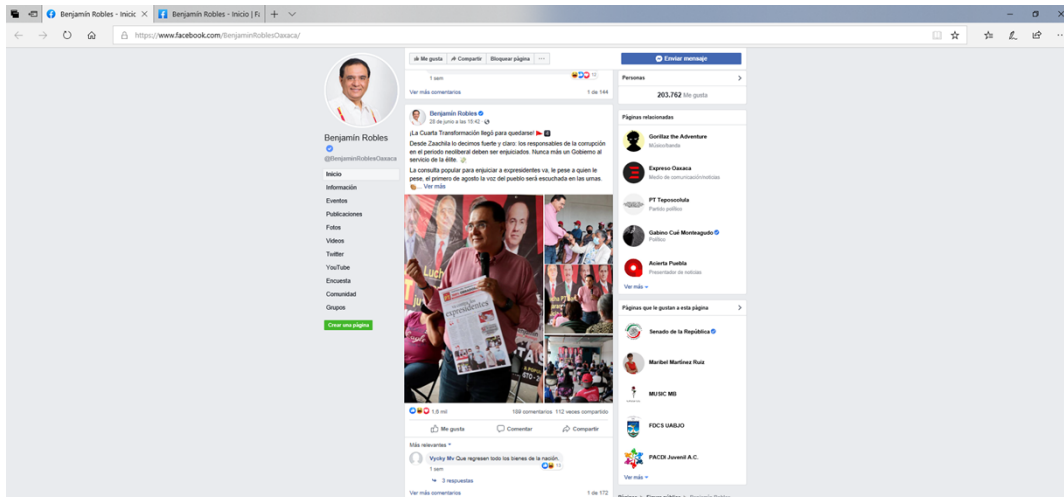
Benjamin Robles - Inicio | Benjamin Robles - Inicio | Fa

https://www.facebook.com/BenjaminRoblesOaxaca/

Me gusta Compartir Bloquear página ···

Enviar mensaje

1 sem

Ver más comentarios 1 de 144

Personas

203.762 Me gusta

Benjamin Robles
@BenjaminRoblesOaxaca

Inicio
Información
Eventos
Publicaciones
Fotos
Videos
Twitter
YouTube
Encuesta
Comunidad
Grupos

Crear una página

Benjamin Robles
28 de junio a las 13:42

¡La Cuarta Transformación llegó para quedarse!

Desde Zaachila lo decimos fuerte y claro: los responsables de la corrupción en el periodo neoliberal deben ser enjuiciados. Nunca más un Gobierno al servicio de la élite.

La consulta popular para enjuiciar a expresidentes va, le pese a quien le pese, el primero de agosto la voz del pueblo será escuchada en las urnas. ... Ver más

expresidentes

1,6 mil 159 comentarios 112 veces compartido

Me gusta Comentar Compartir

Más relevantes

Vyoky Mv Que regresen todos los bienes de la nación.
1 sem
3 respuestas

Ver más comentarios 1 de 172

Páginas relacionadas

Gorillaz the Adventure
Músico/banda

Expreso Oaxaca
Medio de comunicación/noticias

PT Teposcolula
Partido político

Gabino Cué Monteagudo
Político

Acierta Puebla
Presentador de noticias

Ver más

Páginas que le gustan a esta página

Senado de la República

Maribel Martínez Ruiz

MUSIC MB

FDCS UABJO

PACDI Juvenil A.C.